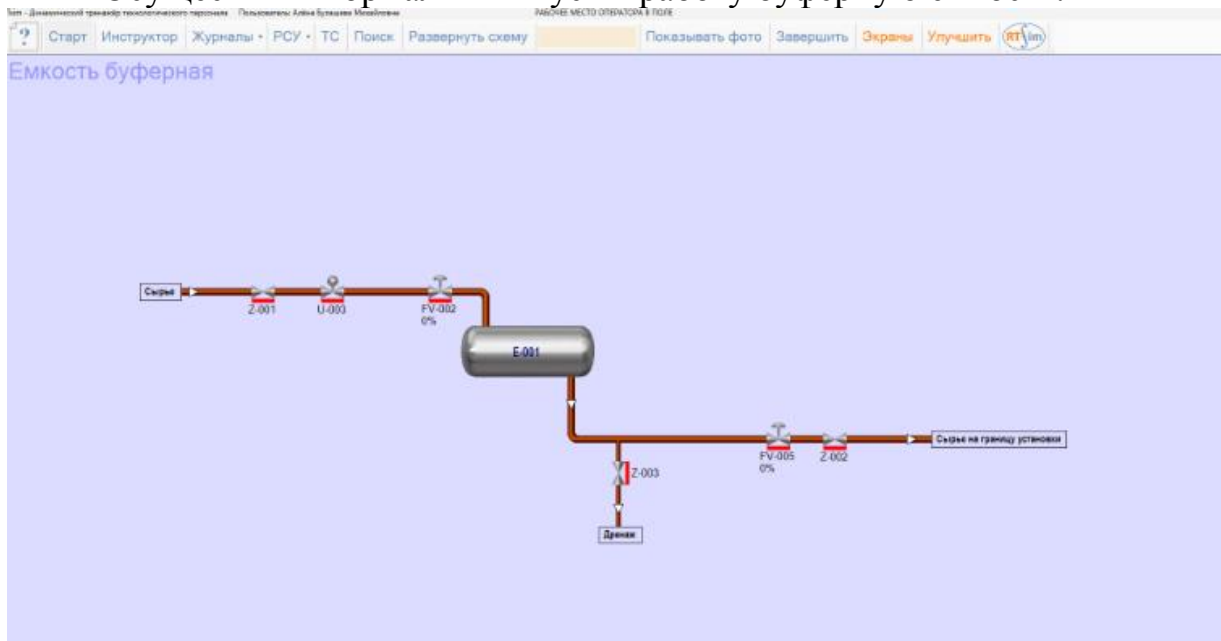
Sim - Динамический тренажёр технологического персонала   Пользователь: Алёна Булашова Михайловна   РАБОЧЕЕ МЕСТО ОПЕРАТОРА В ПОЛЕ

? Старт Инструктор Журналы • РСУ • ТС Поиск Развернуть схему Показывать фото Завершить Экраны Улучшить RTSim

Емкость буферная

Сырье

Z-001

U-003

FV-002
0%

E-001

FV-005
0%

Z-002

Сырье на границу установки

Z-003

Дренаж